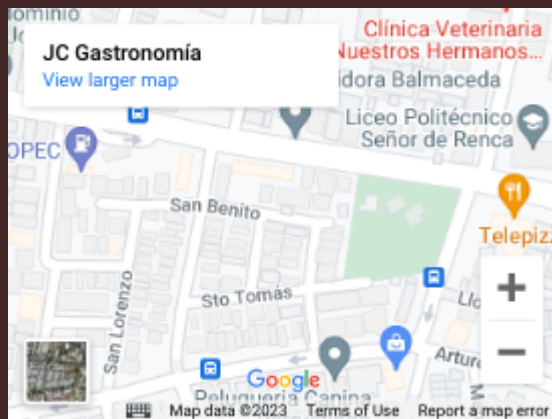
ominio

JC Gastronomía
View larger map

Clínica Veterinaria
Nuestros Hermanos...
idora Balmaceda

OPEC

Liceo Politécnico
Señor de Renca

San Benito

Telepiz

San Lorenzo

Sto Tomás

Llo

Artur

Peluquería Canina

Google

+
−

Map data ©2023   Terms of Use   Report a map error